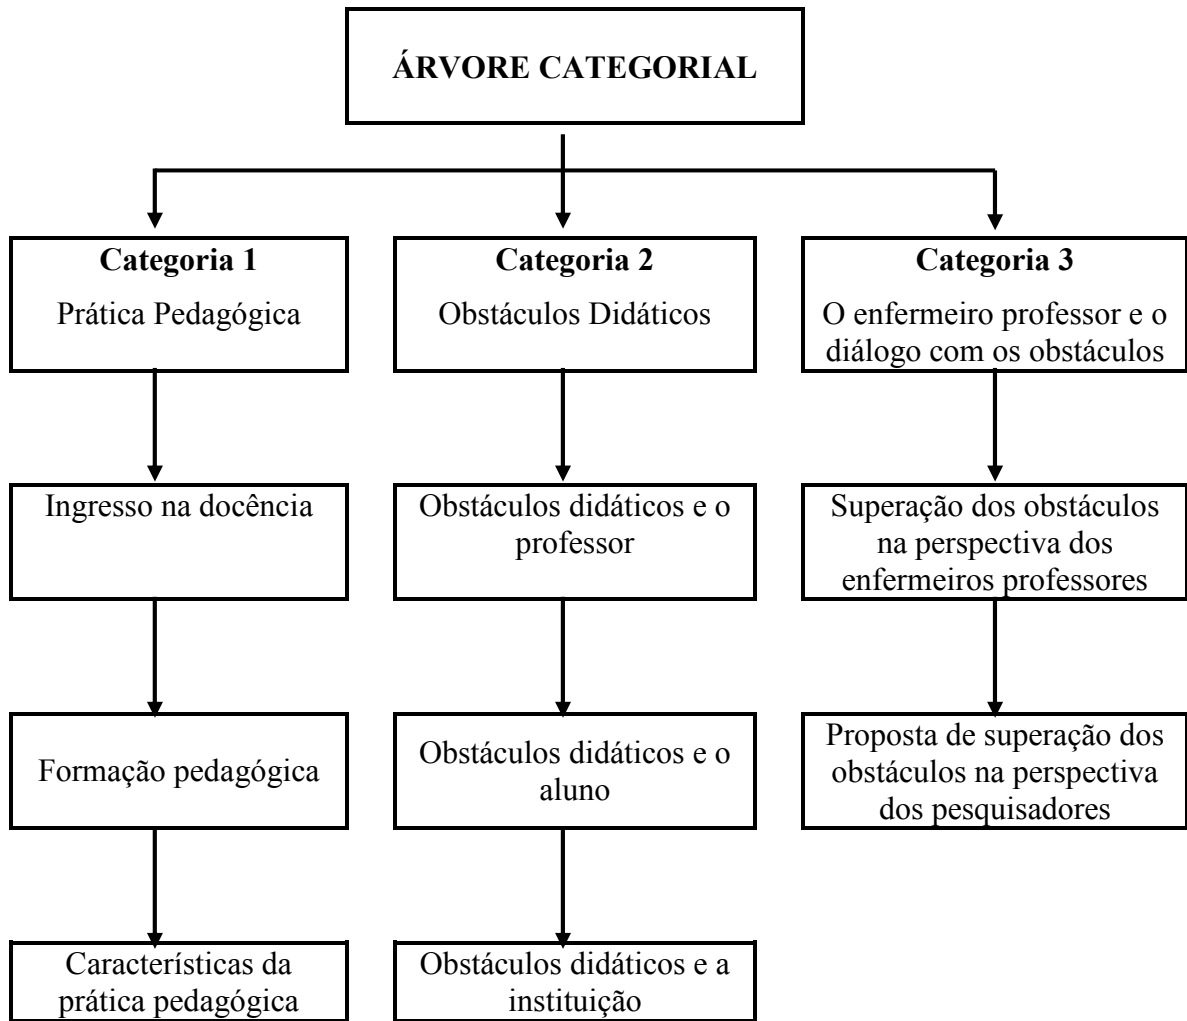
ÁRVORE CATEGORIAL

Categoria 1
Prática Pedagógica

Ingresso na docência

Formação pedagógica

Características da prática pedagógica

Categoria 2
Obstáculos Didáticos

Obstáculos didáticos e o professor

Obstáculos didáticos e o aluno

Obstáculos didáticos e a instituição

Categoria 3
O enfermeiro professor e o diálogo com os obstáculos

Superação dos obstáculos na perspectiva dos enfermeiros professores

Proposta de superação dos obstáculos na perspectiva dos pesquisadores